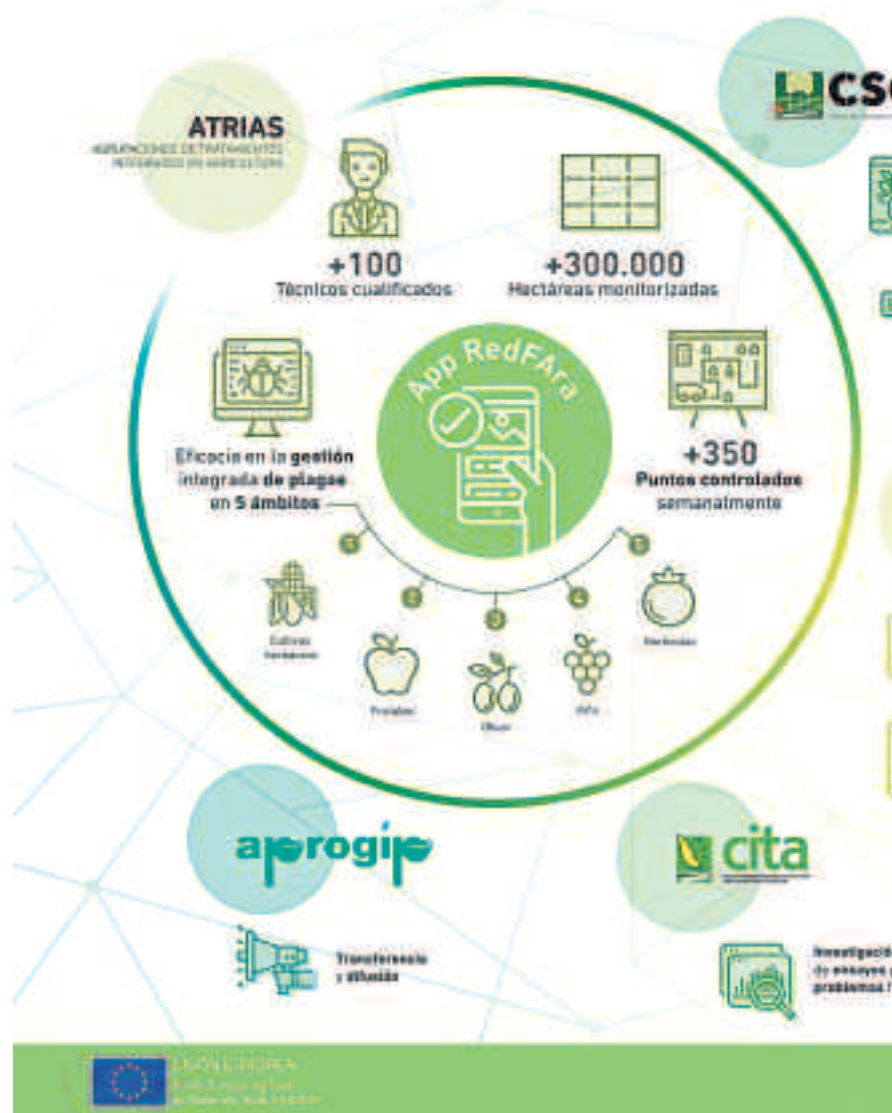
ATRIAS
AGRUPACIONES DE TRATAMIENTOS INTEGRADOS EN AGRICULTURA

CS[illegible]

+100
Técnicos cualificados

+300.000
Hectáreas monitorizadas

App RedFAra

Eficacia en la gestión integrada de plagas en 5 ámbitos

+350
Puntos controlados semanalmente

1
Cultivos herbáceos

2
Frutales

3
Olivo

4
Viña

5
Hortícolas

aprogip

Transferencia y difusión

cita

Investigació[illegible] de ensayos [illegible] problemas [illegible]

UNIÓN EUROPEA
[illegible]